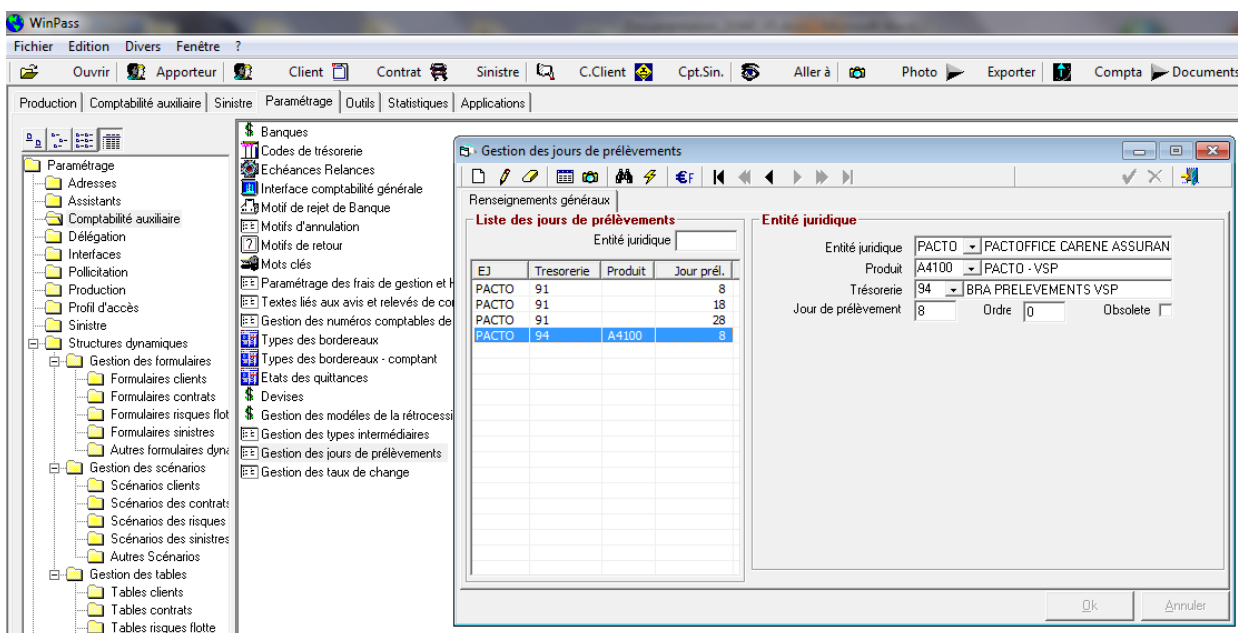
WinPass

Fichier Edition Divers Fenêtre ?

Ouvrir Apporteur Client Contrat Sinistre C.Client Cpt.Sin. Aller à Photo Exporter Compta Documents

Production | Comptabilité auxiliaire | Sinistre | Paramétrage | Outils | Statistiques | Applications

Paramétrage
Adresses
Assistants
Comptabilité auxiliaire
Délégation
Interfaces
Pollicitation
Production
Profil d'accès
Sinistre
Structures dynamiques
Gestion des formulaires
Formulaires clients
Formulaires contrats
Formulaires risques flot
Formulaires sinistres
Autres formulaires dyna
Gestion des scénarios
Scénarios clients
Scénarios des contrats
Scénarios des risques
Scénarios des sinistres
Autres Scénarios
Gestion des tables
Tables clients
Tables contrats
Tables risques flotte

Banques
Codes de trésorerie
Echéances Relances
Interface comptabilité générale
Motif de rejet de Banque
Motifs d'annulation
Motifs de retour
Mots clés
Paramétrage des frais de gestion et h
Textes liés aux avis et relevés de co
Gestion des numéros comptables de
Types des bordereaux
Types des bordereaux - comptant
Etats des quittances
Devises
Gestion des modèles de la rétrocessi
Gestion des types intermédiaires
Gestion des jours de prélèvements
Gestion des taux de change

Gestion des jours de prélèvements

Renseignements généraux

Liste des jours de prélèvements
Entité juridique

| EJ | Tresorerie | Produit | Jour prél. |
|---|---|---|---|
| PACTO | 91 | | 8 |
| PACTO | 91 | | 18 |
| PACTO | 91 | | 28 |
| PACTO | 94 | A4100 | 8 |

Entité juridique
Entité juridique PACTO PACTOFFICE CARENE ASSURAN
Produit A4100 PACTO - VSP
Trésorerie 94 BRA PRELEVEMENTS VSP
Jour de prélèvement 8 Ordre 0 Obsolete

Ok Annuler